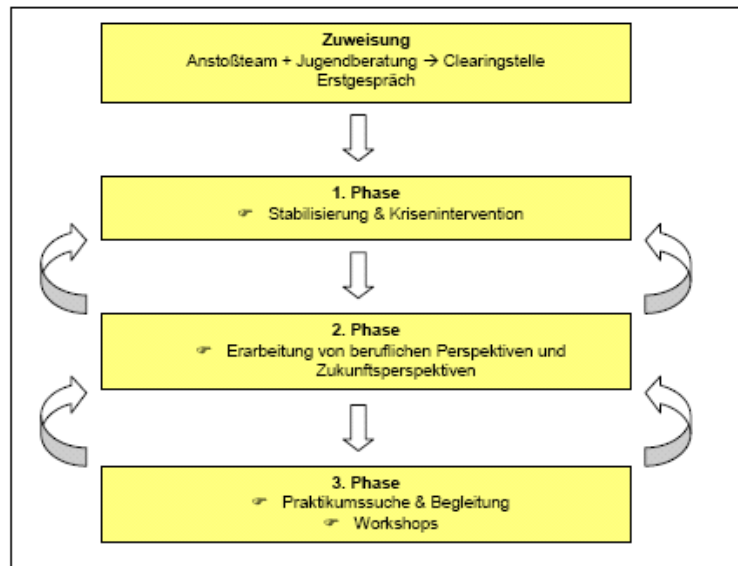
Zuweisung
Anstoßteam + Jugendberatung → Clearingstelle
Erstgespräch

1. Phase
☞ Stabilisierung & Krisenintervention

2. Phase
☞ Erarbeitung von beruflichen Perspektiven und Zukunftsperspektiven

3. Phase
☞ Praktikumssuche & Begleitung
☞ Workshops